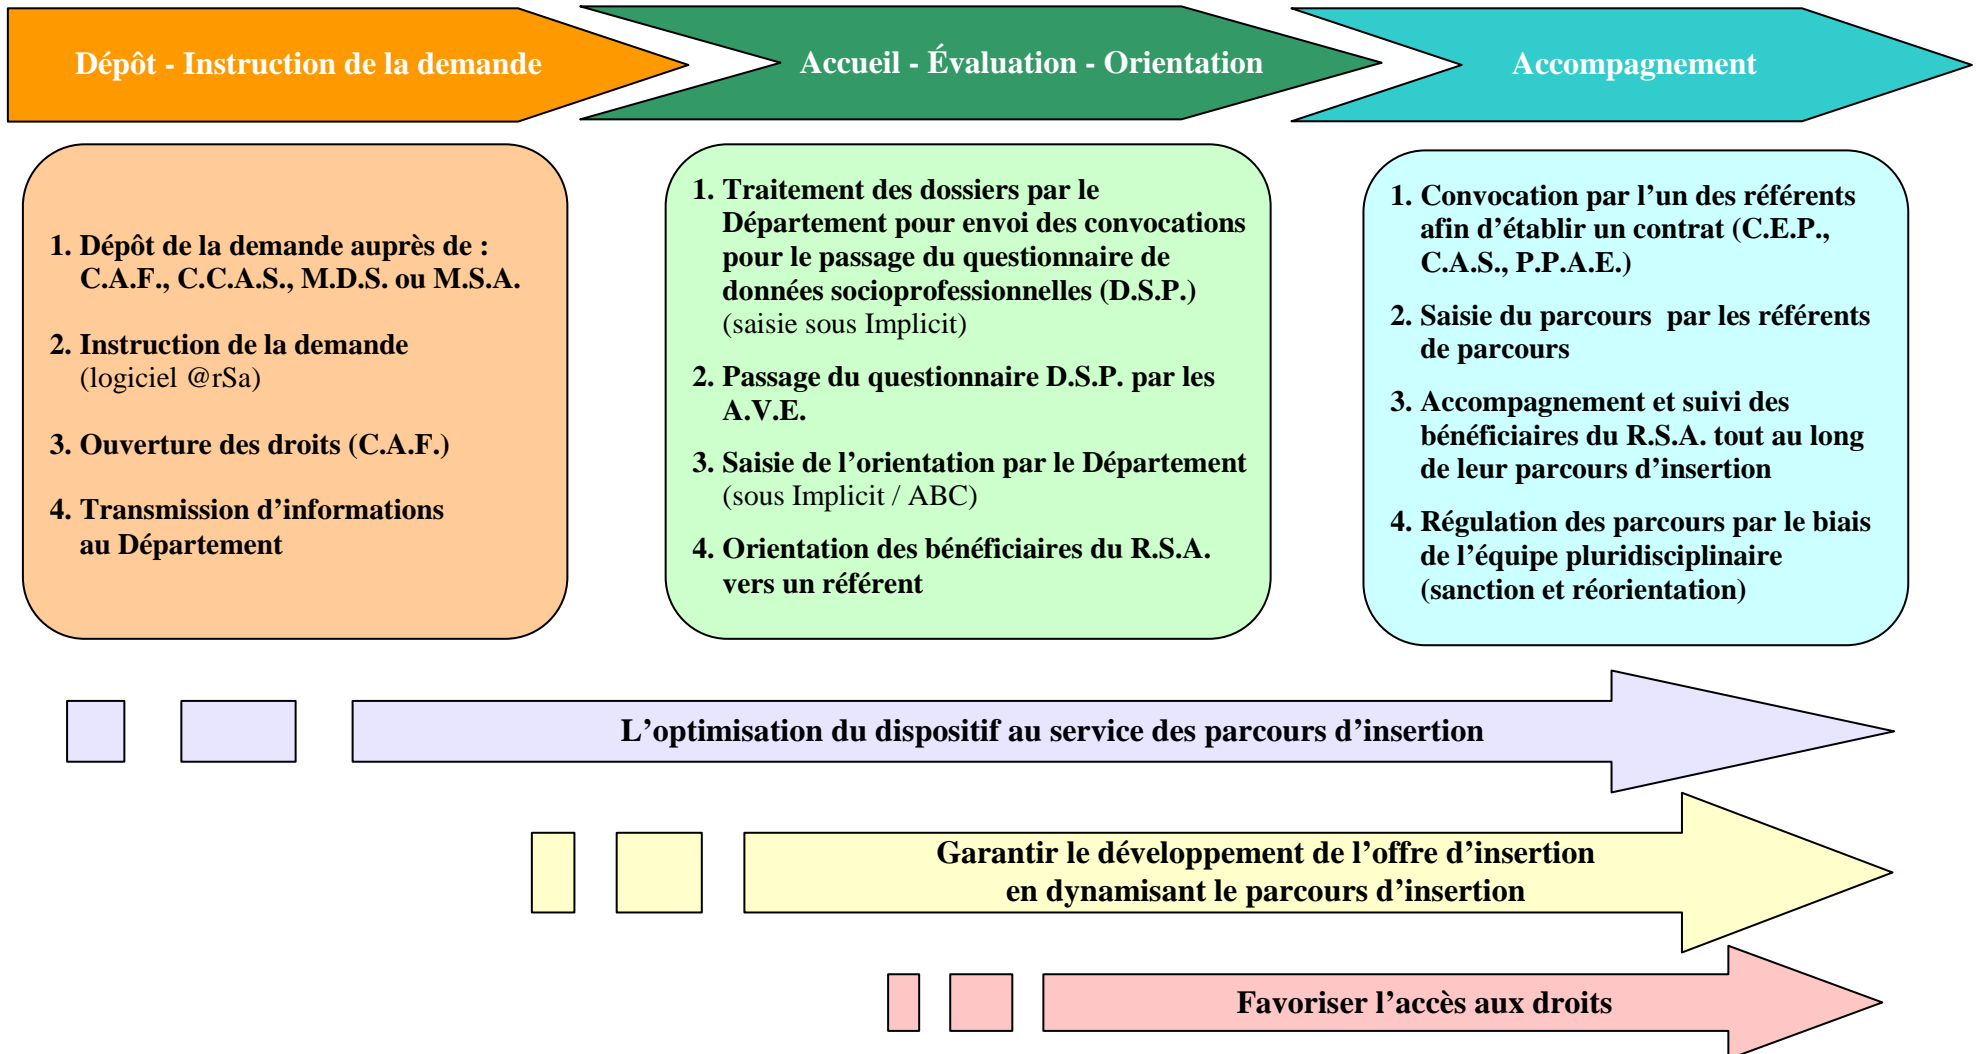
Dépôt - Instruction de la demande

Accueil - Évaluation - Orientation

Accompagnement

1. Dépôt de la demande auprès de : C.A.F., C.C.A.S., M.D.S. ou M.S.A.

2. Instruction de la demande (logiciel @rSa)

3. Ouverture des droits (C.A.F.)

4. Transmission d'informations au Département

1. Traitement des dossiers par le Département pour envoi des convocations pour le passage du questionnaire de données socioprofessionnelles (D.S.P.) (saisie sous Implicit)

2. Passage du questionnaire D.S.P. par les A.V.E.

3. Saisie de l'orientation par le Département (sous Implicit / ABC)

4. Orientation des bénéficiaires du R.S.A. vers un référent

1. Convocation par l'un des référents afin d'établir un contrat (C.E.P., C.A.S., P.P.A.E.)

2. Saisie du parcours par les référents de parcours

3. Accompagnement et suivi des bénéficiaires du R.S.A. tout au long de leur parcours d'insertion

4. Régulation des parcours par le biais de l'équipe pluridisciplinaire (sanction et réorientation)

L'optimisation du dispositif au service des parcours d'insertion

Garantir le développement de l'offre d'insertion en dynamisant le parcours d'insertion

Favoriser l'accès aux droits